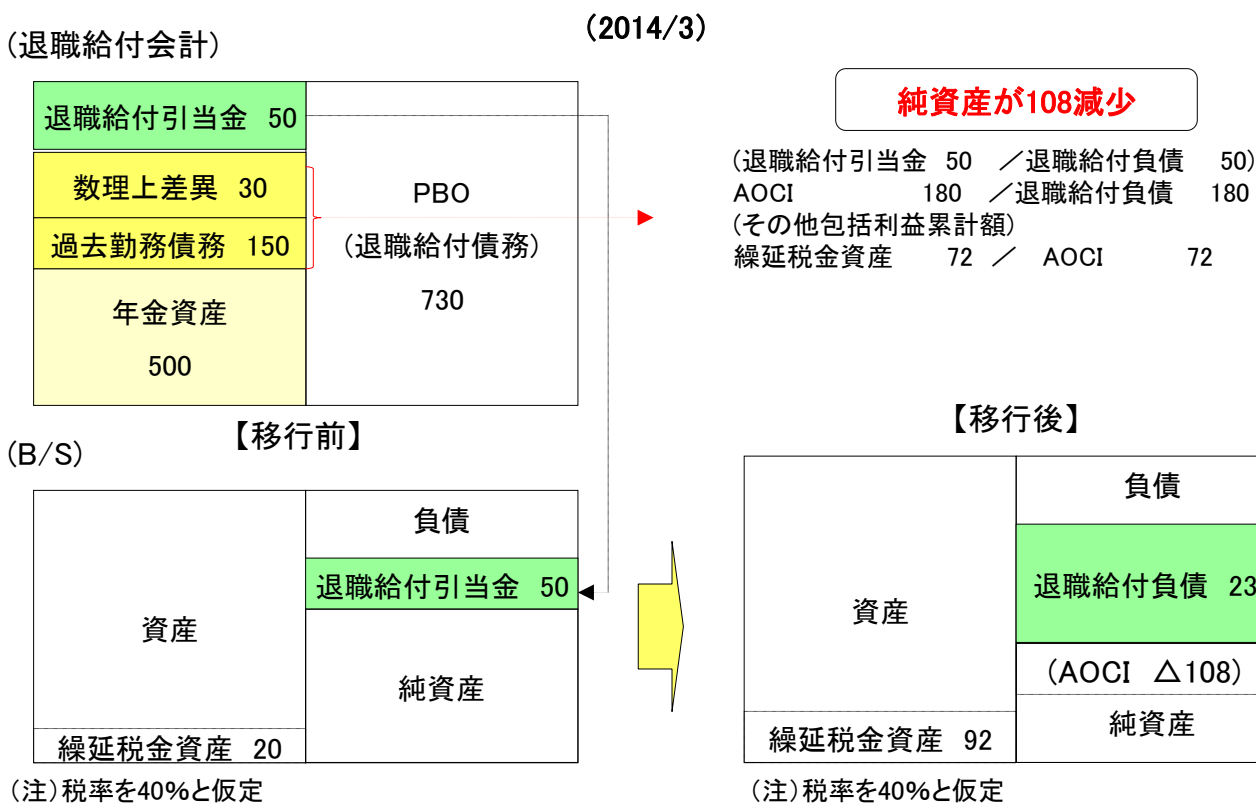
(2014/3)

(退職給付会計)

| 退職給付引当金 50 | PBO (退職給付債務) 730 |
|---|---|
| 数理上差異 30 | |
| 過去勤務債務 150 | |
| 年金資産 500 | |

【移行前】

(B/S)

| 資産 | 負債 |
|---|---|
| | 退職給付引当金 50 |
| | 純資産 |
| 繰延税金資産 20 | |

(注)税率を40%と仮定

純資産が108減少

(退職給付引当金 50 ／退職給付負債 50)
AOCI 180 ／退職給付負債 180
(その他包括利益累計額)
繰延税金資産 72 ／ AOCI 72

【移行後】

| 資産 | 負債 |
|---|---|
| | 退職給付負債 23 |
| | (AOCI △108) |
| 繰延税金資産 92 | 純資産 |

(注)税率を40%と仮定